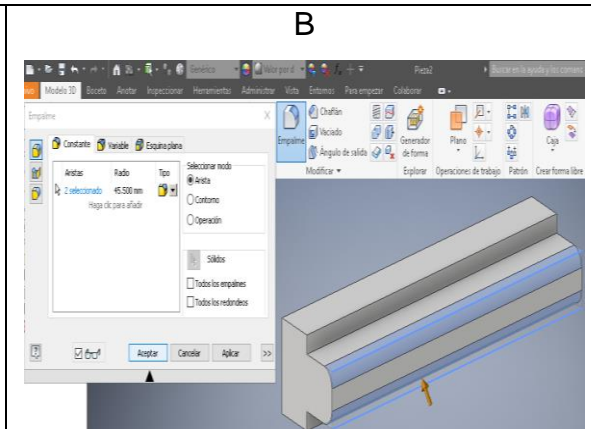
B

Genérico

Valor por d

Pieza2

Buscar en la ayuda y los comandos

Modelo 3D Boceto Anotar Inspeccionar Herramientas Administrar Vista Entornos Para empezar Colaborar

Empalme

Chaflán

Vaciado

Ángulo de salida

Generador de forma

Plano

Caja

Modificar ▾

Explorar

Operaciones de trabajo

Patrón

Crear forma libre

Empalme

Constante Variable Esquina plana

| Aristas | Radio | Tipo |
|---|---|---|
| 2 seleccionado | 45.500 mm | |
| Haga clic para añadir | | |

Seleccionar modo

Arista

Contorno

Operación

Sólidos

Todos los empalmes

Todos los redondeos

Aceptar Cancelar Aplicar >>